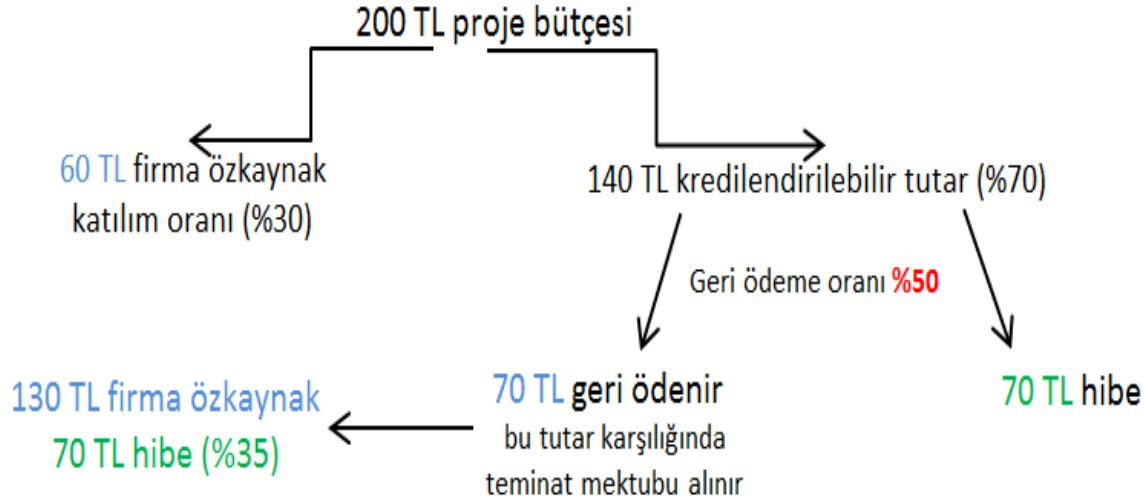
200 TL proje bütçesi

60 TL firma özkaynak katılım oranı (%30)

140 TL kredilendirilebilir tutar (%70)

Geri ödeme oranı %50

130 TL firma özkaynak
70 TL hibe (%35)

70 TL geri ödenir
bu tutar karşılığında teminat mektubu alınır

70 TL hibe